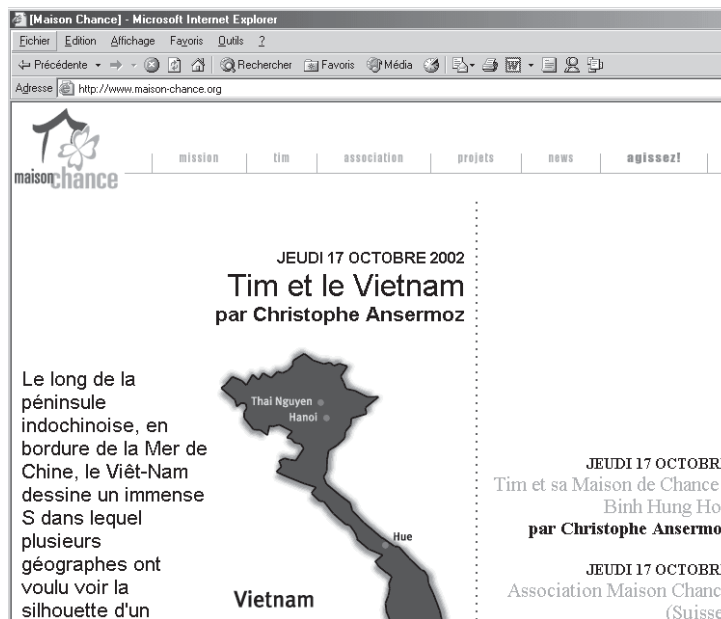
[Maison Chance] - Microsoft Internet Explorer

Fichier Edition Affichage Favoris Outils ?

Précédente Rechercher Favoris Média

Adresse http://www.maison-chance.org

maison chance

mission | tim | association | projets | news | agissez!

JEUDI 17 OCTOBRE 2002
Tim et le Vietnam
par Christophe Ansermoz

Le long de la péninsule indochinoise, en bordure de la Mer de Chine, le Viêt-Nam dessine un immense S dans lequel plusieurs géographes ont voulu voir la silhouette d'un

Thai Nguyen
Hanoi
Hue
Vietnam

JEUDI 17 OCTOBR
Tim et sa Maison de Chance
Binh Hung Ho
par Christophe Ansermo

JEUDI 17 OCTOBR
Association Maison Chanc
(Suisse